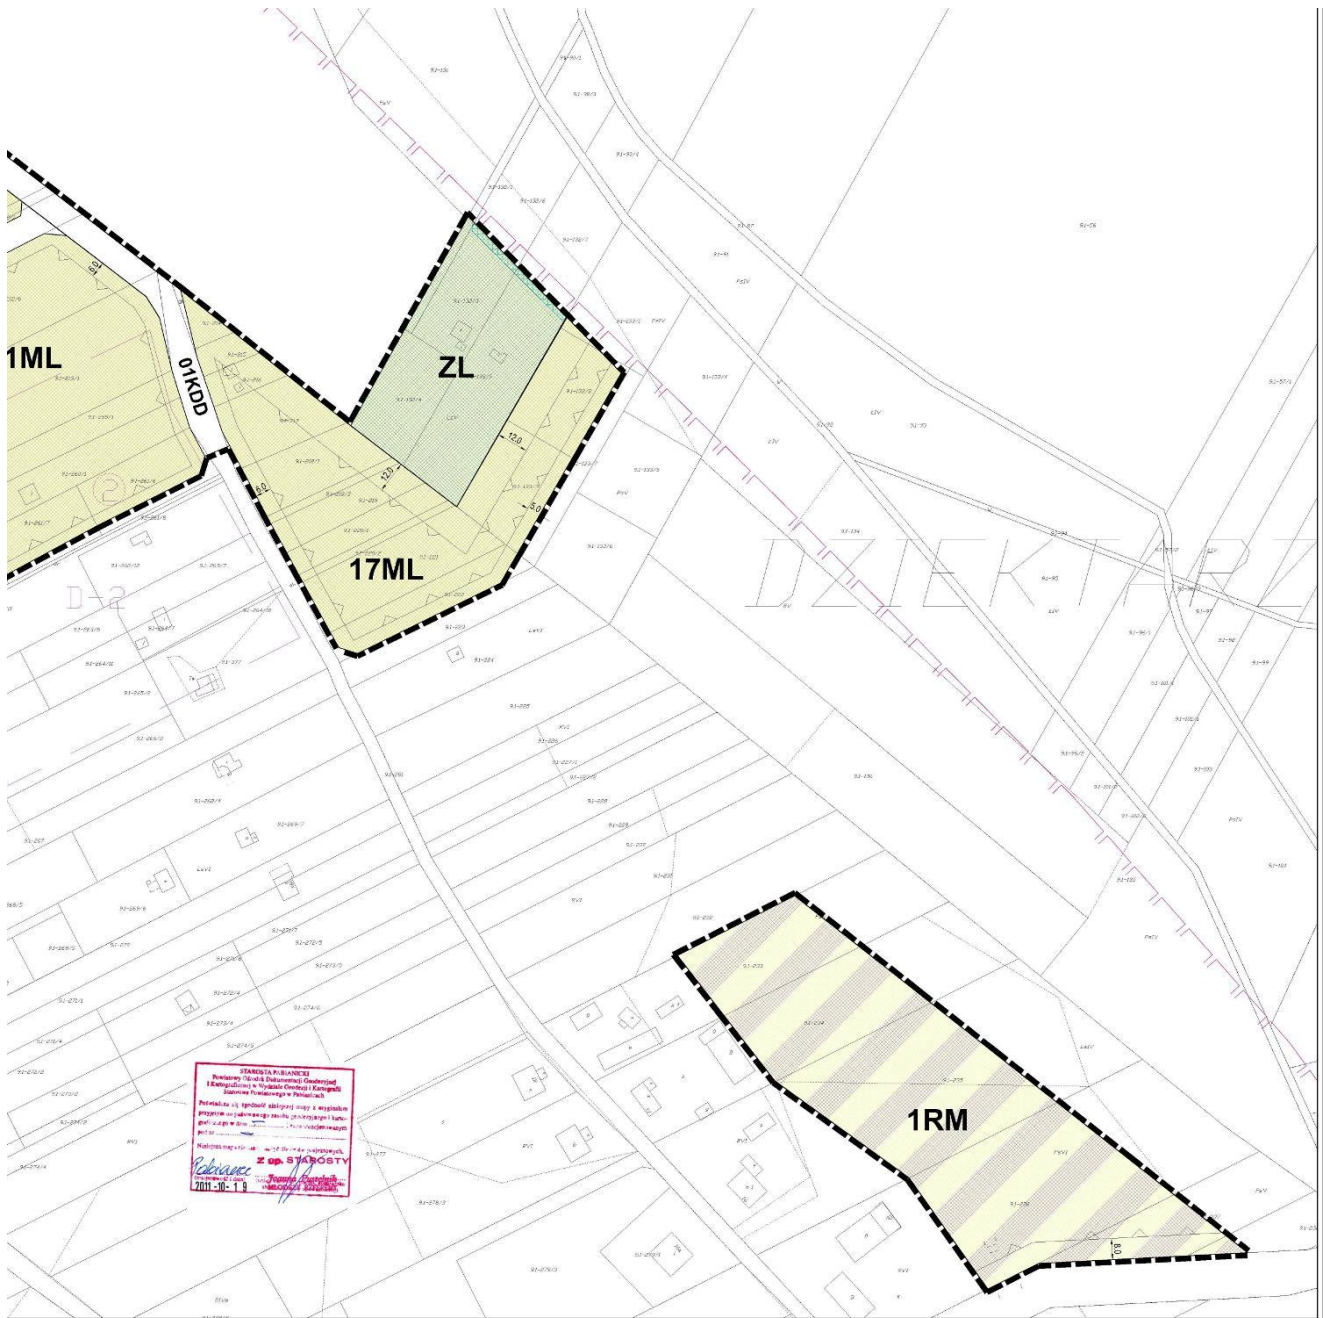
1ML

01KDD

ZL

12,0

12,0

8,0

6,0

17ML

D-2

DZIEKTARZ

1RM

8,0

STAROSTA PABIANICKI
Powiatowy Ośrodek Dokumentacji Geodezyjnej i Kartograficznej w Wydziale Geodezji i Kartografii Starostwa Powiatowego w Pabianicach
Potwierdza się zgodność niniejszej mapy z wyjściowym przyjętym do państwowego zasobu geodezyjnego i kartograficznego w dniu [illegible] Pod nr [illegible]
Niniejsza mapa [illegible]
Z up. STAROSTY
2011-10-19
Joanna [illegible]